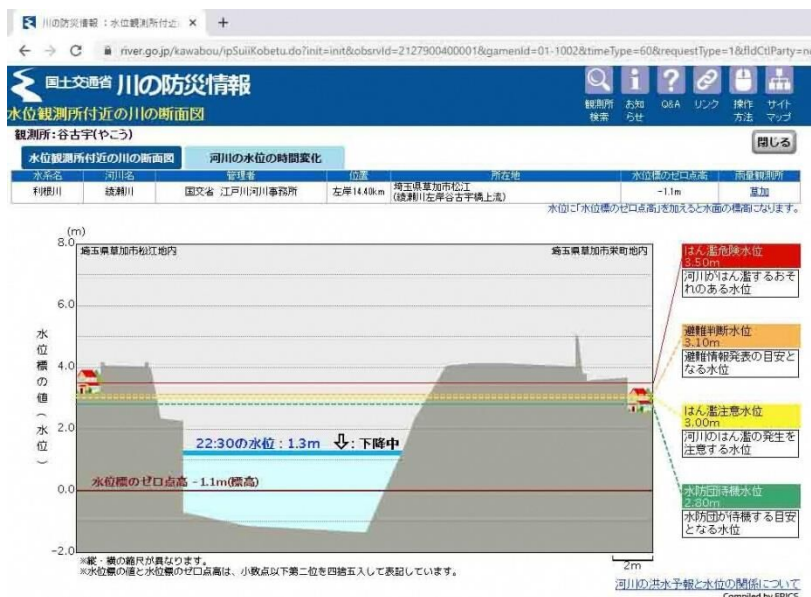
川の防災情報：水位観測所付近 ×　+

← → C　river.go.jp/kawabou/ipSuiiKobetu.do?init=init&obsrvId=2127900400001&gamenId=01-1002&timeType=60&requestType=1&fldCtlParty=no

国土交通省 川の防災情報

水位観測所付近の川の断面図

観測所検索　お知らせ　Q&A　リンク　操作方法　サイトマップ

観測所：谷古宇(やこう)

閉じる

水位観測所付近の川の断面図　河川の水位の時間変化

| 水系名 | 河川名 | 管理者 | 位置 | 所在地 | 水位標のゼロ点高 | 雨量観測所 |
|---|---|---|---|---|---|---|
| 利根川 | 綾瀬川 | 国交省 江戸川河川事務所 | 左岸14.40km | 埼玉県草加市松江（綾瀬川左岸谷古宇橋上流） | -1.1m | 草加 |

水位に「水位標のゼロ点高」を加えると水面の標高になります。

(m)
8.0
6.0
4.0
2.0
0.0
-2.0

水位標の値（水位）

埼玉県草加市松江地内

埼玉県草加市栄町地内

22:30の水位：1.3m ⇩：下降中

水位標のゼロ点高 -1.1m(標高)

2m

はん濫危険水位 3.50m
河川がはん濫するおそれのある水位

避難判断水位 3.10m
避難情報発表の目安となる水位

はん濫注意水位 3.00m
河川のはん濫の発生を注意する水位

水防団待機水位 2.80m
水防団が待機する目安となる水位

※縦・横の縮尺が異なります。
※水位標の値と水位標のゼロ点高は、小数点以下第二位を四捨五入して表記しています。

河川の洪水予報と水位の関係について

Compiled by EPICS